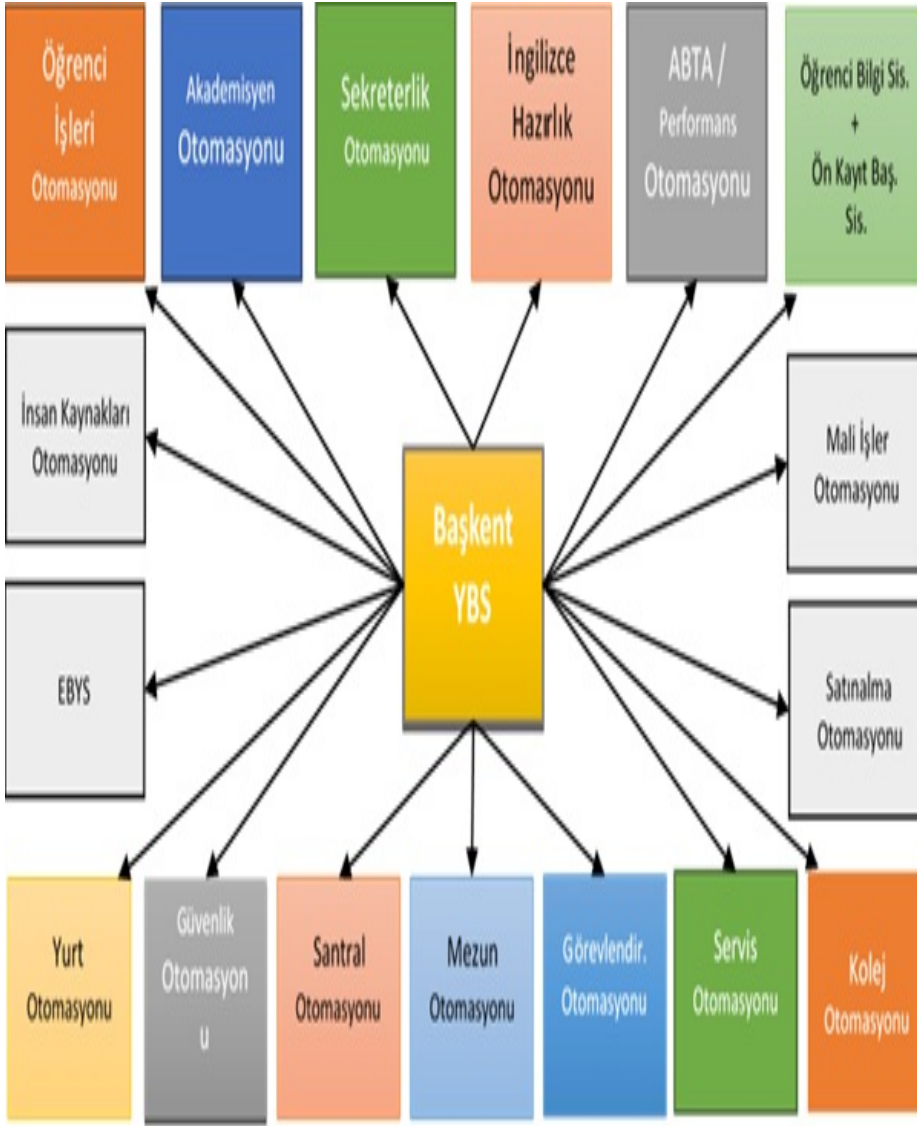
Öğrenci İşleri Otomasyonu

Akademisyen Otomasyonu

Sekreterlik Otomasyonu

İngilizce Hazırlık Otomasyonu

ABTA / Performans Otomasyonu

Öğrenci Bilgi Sis. + Ön Kayıt Baş. Sis.

İnsan Kaynakları Otomasyonu

Başkent YBS

Mali İşler Otomasyonu

EBYS

Satınalma Otomasyonu

Yurt Otomasyonu

Güvenlik Otomasyon u

Santral Otomasyonu

Mezun Otomasyonu

Görevlendir. Otomasyonu

Servis Otomasyonu

Kolej Otomasyonu